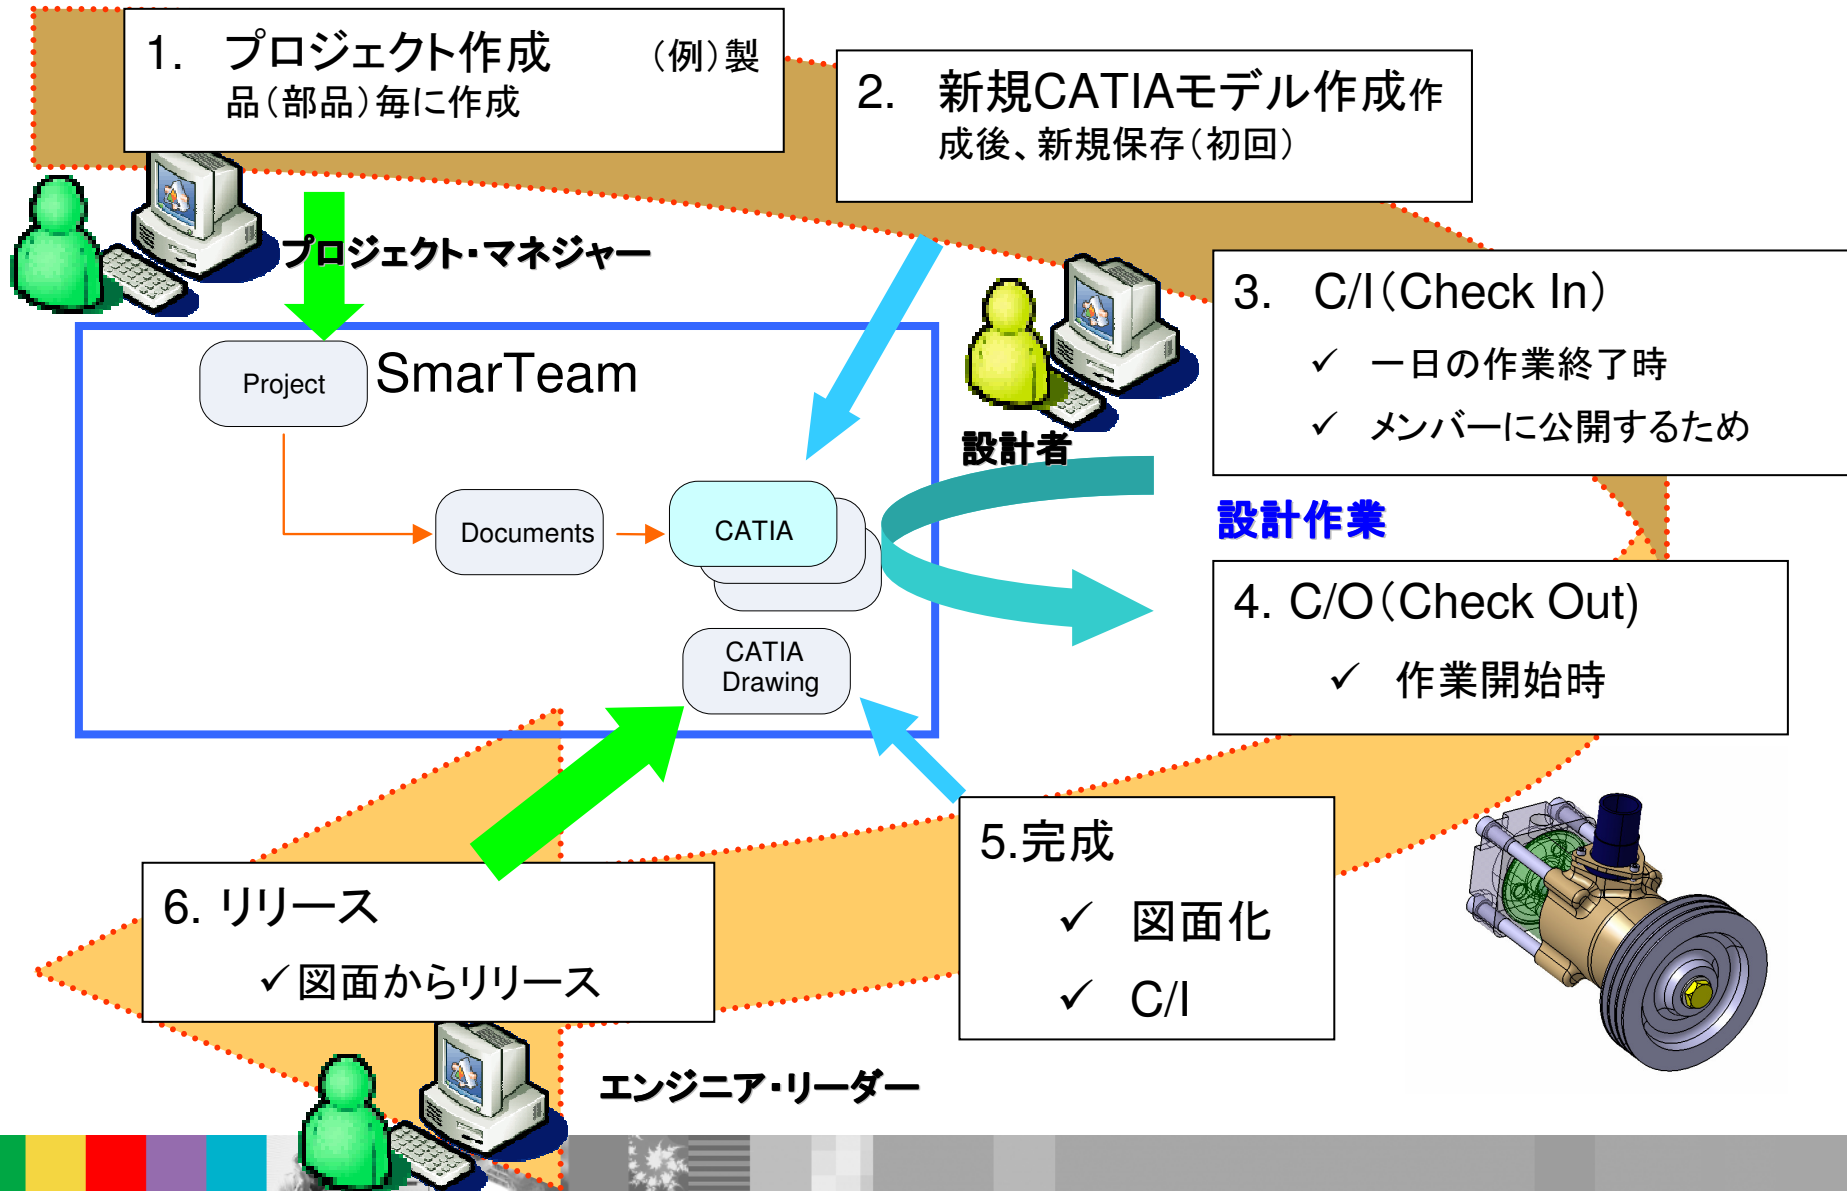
1. プロジェクト作成　（例）製品（部品）毎に作成

2. 新規CATIAモデル作成作成後、新規保存（初回）

プロジェクト・マネジャー

Project

SmarTeam

Documents

CATIA

CATIA Drawing

設計者

3. C/I（Check In）
✓ 一日の作業終了時
✓ メンバーに公開するため

設計作業

4. C/O（Check Out）
✓ 作業開始時

5.完成
✓ 図面化
✓ C/I

6. リリース
✓図面からリリース

エンジニア・リーダー